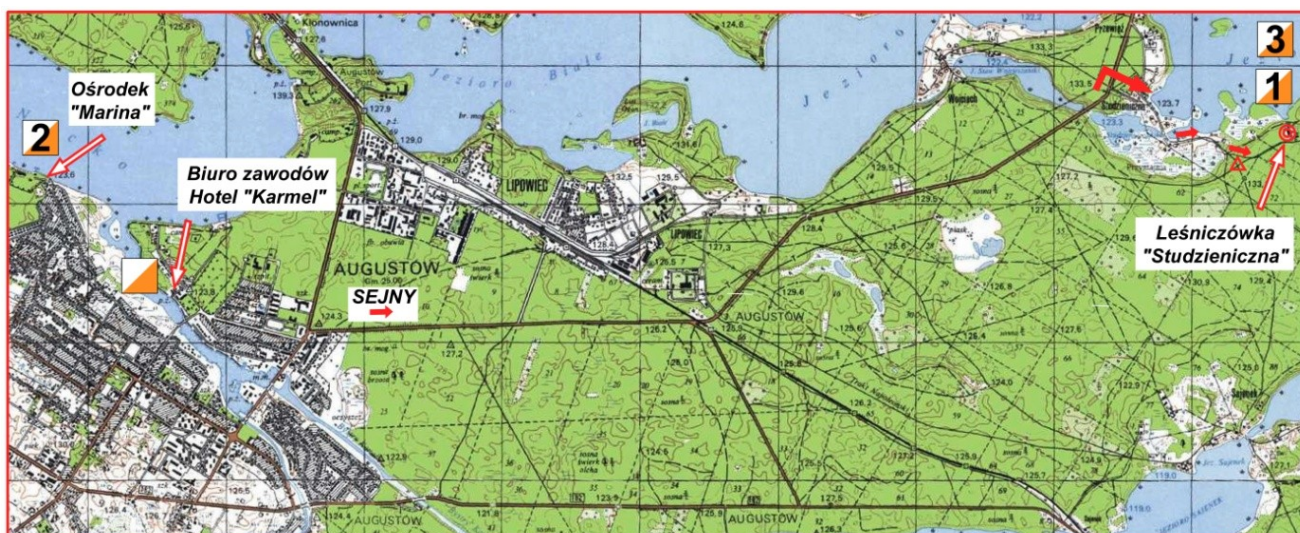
3

1

2

Ośrodek "Marina"

Biuro zawodów Hotel "Karmel"

SEJNY

Leśniczówka "Studzieniczna"

Jezioro Białe

Jezioro

Klonownica

AUGUSTÓW

LIPOWIEC

AUGUSTÓW

AUGUSTÓW

AUGUSTÓW

Wojciech

Studzieniczna

Przewięź

Sajenek